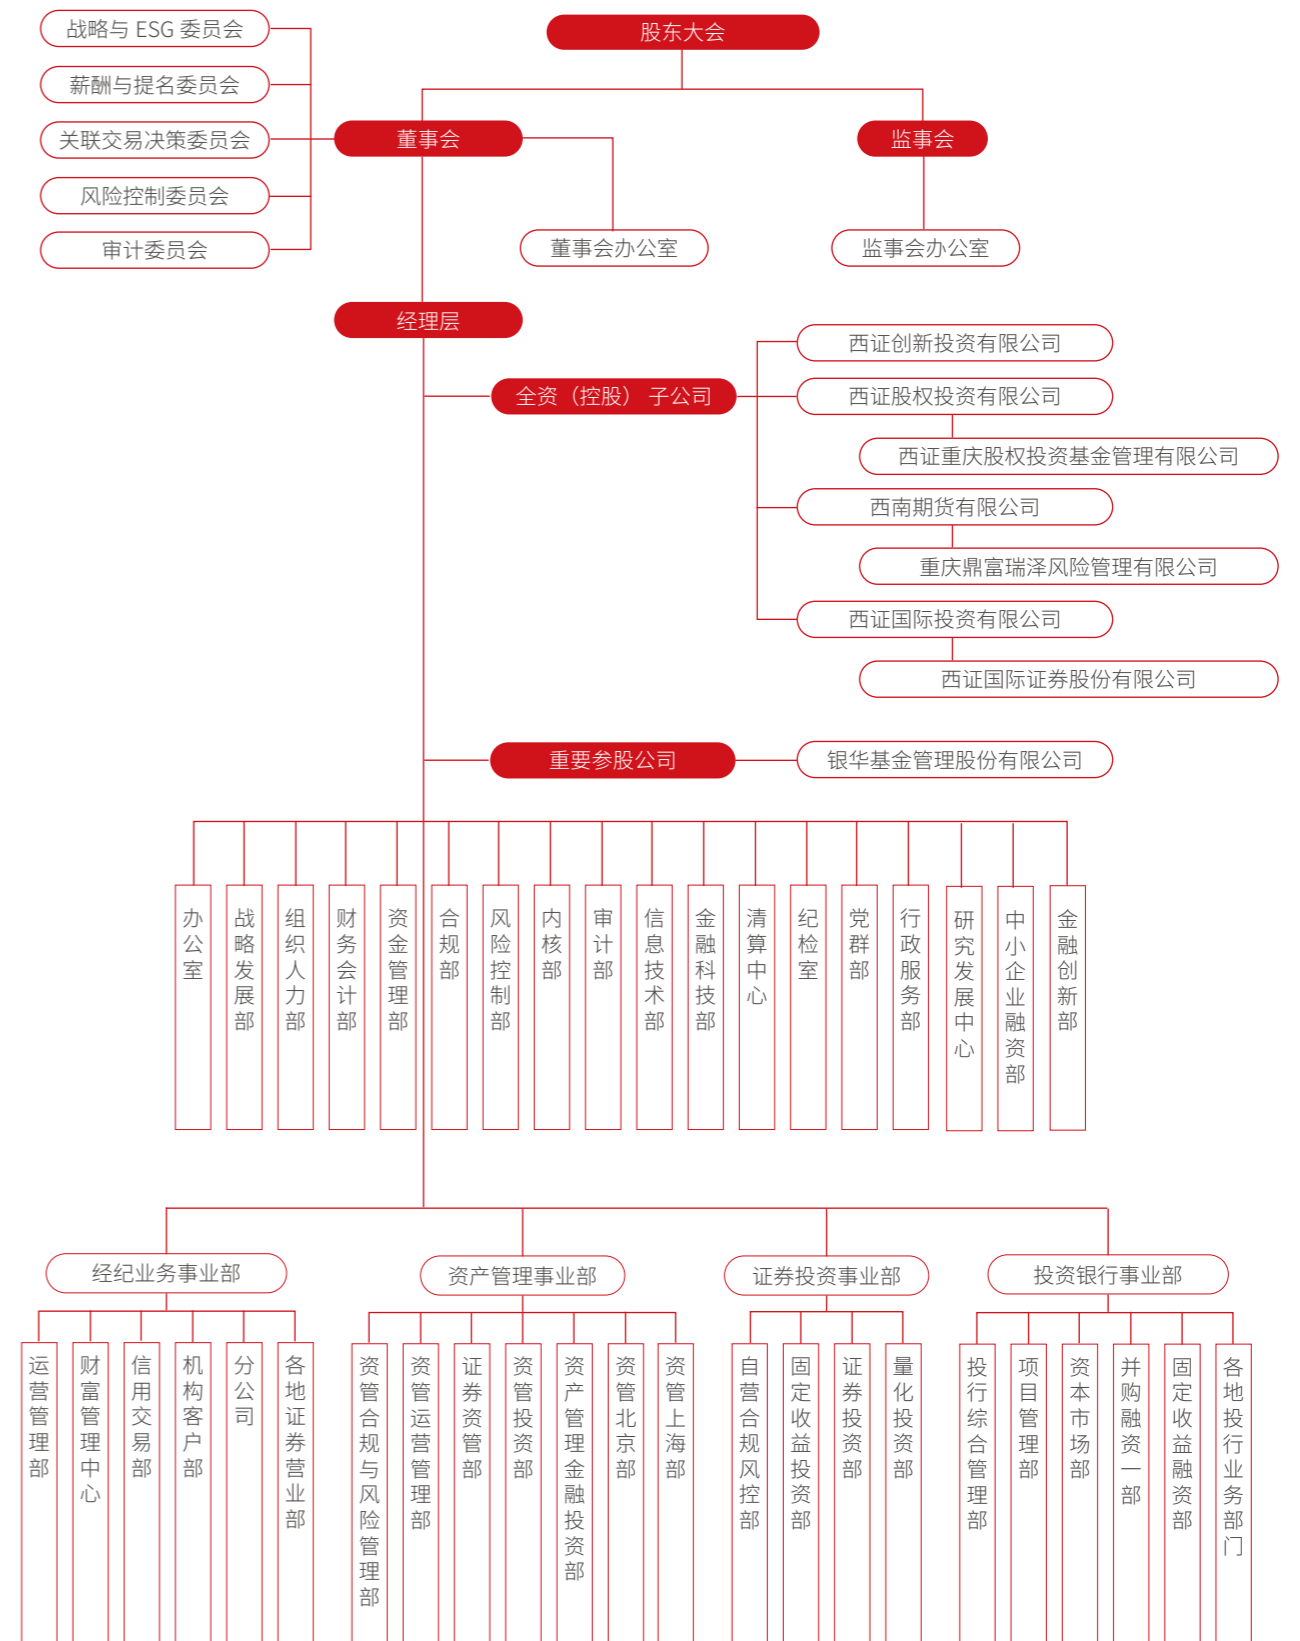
股东大会

战略与 ESG 委员会
薪酬与提名委员会
关联交易决策委员会
风险控制委员会
审计委员会

董事会
监事会
董事会办公室
监事会办公室

经理层

全资（控股）子公司
西证创新投资有限公司
西证股权投资有限公司
西证重庆股权投资基金管理有限公司
西南期货有限公司
重庆鼎富瑞泽风险管理有限公司
西证国际投资有限公司
西证国际证券股份有限公司

重要参股公司
银华基金管理股份有限公司

办公室
战略发展部
组织人力部
财务会计部
资金管理部
合规部
风险控制部
内核部
审计部
信息技术部
金融科技部
清算中心
纪检室
党群部
行政服务部
研究发展中心
中小企业融资部
金融创新部

经纪业务事业部
运营管理部
财富管理中心
信用交易部
机构客户部
分公司
各地证券营业部

资产管理事业部
资管合规与风险管理部
资管运营管理部
证券资管部
资管投资部
资产管理金融投资部
资管北京部
资管上海部

证券投资事业部
自营合规风控部
固定收益投资部
证券投资部
量化投资部

投资银行事业部
投行综合管理部
项目管理部
资本市场部
并购融资一部
固定收益融资部
各地投行业务部门